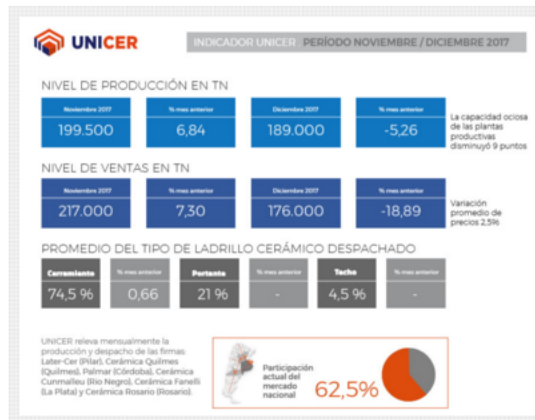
UNICER

INDICADOR UNICER PERÍODO NOVIEMBRE / DICIEMBRE 2017

NIVEL DE PRODUCCIÓN EN TN

| Noviembre 2017 | % mes anterior | Diciembre 2017 | % mes anterior |
|---|---|---|---|
| 199.500 | 6,84 | 189.000 | -5,26 |

La capacidad ociosa de las plantas productivas disminuyó 9 puntos

NIVEL DE VENTAS EN TN

| Noviembre 2017 | % mes anterior | Diciembre 2017 | % mes anterior |
|---|---|---|---|
| 217.000 | 7,30 | 176.000 | -18,89 |

Variación promedio de precios 2,5%

PROMEDIO DEL TIPO DE LADRILLO CERÁMICO DESPACHADO

| Cerramiento | % mes anterior | Portante | % mes anterior | Techo | % mes anterior |
|---|---|---|---|---|---|
| 74,5 % | 0,66 | 21 % | - | 4,5 % | - |

UNICER releva mensualmente la producción y despacho de las firmas: Later-Cer (Pilar), Cerámica Quilmes (Quilmes), Palmar (Córdoba), Cerámica Cunmalleu (Río Negro), Cerámica Fanelli (La Plata) y Cerámica Rosario (Rosario).

Participación actual del mercado nacional 62,5%